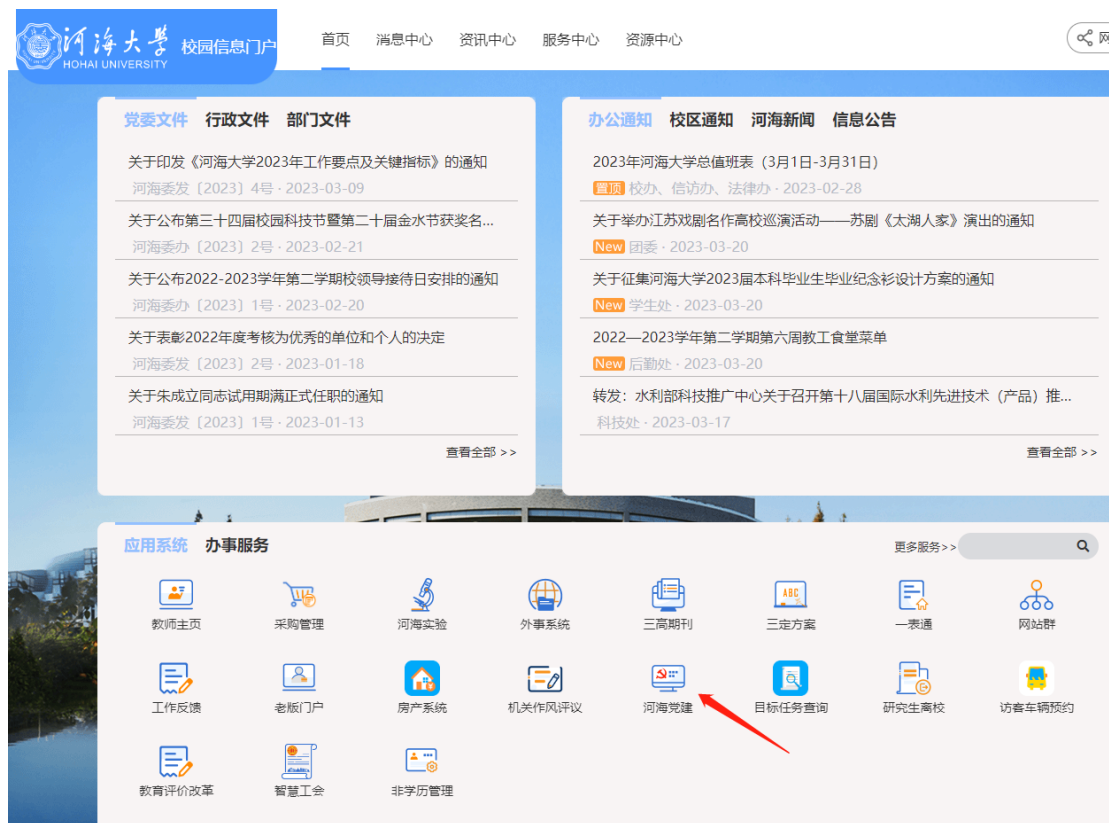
河海大学 HOHAI UNIVERSITY 校园信息门户

首页 消息中心 资讯中心 服务中心 资源中心

网

党委文件 行政文件 部门文件

关于印发《河海大学2023年工作要点及关键指标》的通知
河海委发〔2023〕4号 · 2023-03-09

关于公布第三十四届校园科技节暨第二十届金水节获奖名...
河海委办〔2023〕2号 · 2023-02-21

关于公布2022-2023学年第二学期校领导接待日安排的通知
河海委办〔2023〕1号 · 2023-02-20

关于表彰2022年度考核为优秀的单位和个人的决定
河海委发〔2023〕2号 · 2023-01-18

关于朱成立同志试用期满正式任职的通知
河海委发〔2023〕1号 · 2023-01-13

查看全部 >>

办公通知 校区通知 河海新闻 信息公告

2023年河海大学总值班表（3月1日-3月31日）
置顶 校办、信访办、法律办 · 2023-02-28

关于举办江苏戏剧名作高校巡演活动——苏剧《太湖人家》演出的通知
New 团委 · 2023-03-20

关于征集河海大学2023届本科毕业生毕业纪念衫设计方案的通知
New 学生处 · 2023-03-20

2022—2023学年第二学期第六周教工食堂菜单
New 后勤处 · 2023-03-20

转发：水利部科技推广中心关于召开第十八届国际水利先进技术（产品）推...
科技处 · 2023-03-17

查看全部 >>

应用系统 办事服务

更多服务>>

教师主页 采购管理 河海实验 外事系统 三高期刊 三定方案 一表通 网站群

工作反馈 老版门户 房产系统 机关作风评议 河海党建 目标任务查询 研究生高校 访客车辆预约

教育评价改革 智慧工会 非学历管理